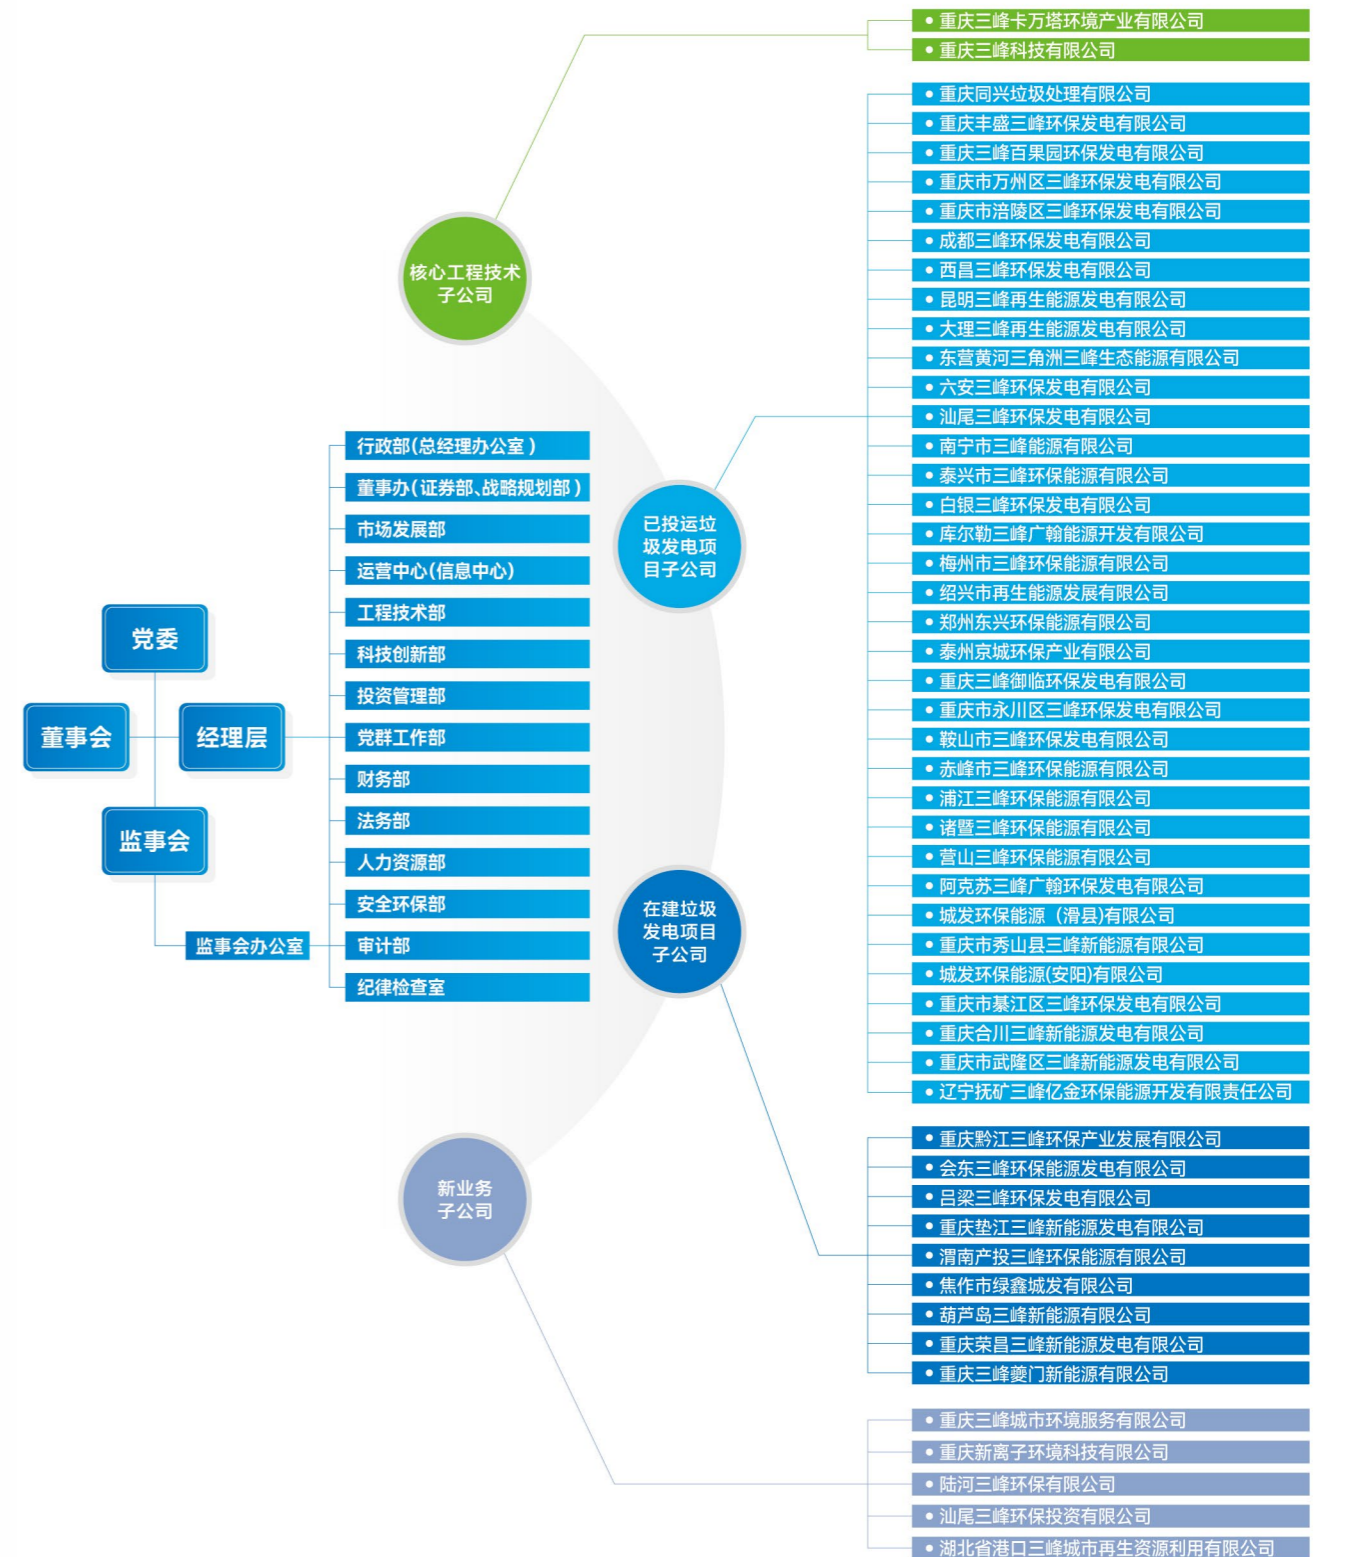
党委
董事会
经理层
监事会
监事会办公室

行政部(总经理办公室)
董事办(证券部、战略规划部)
市场发展部
运营中心(信息中心)
工程技术部
科技创新部
投资管理部
党群工作部
财务部
法务部
人力资源部
安全环保部
审计部
纪律检查室

核心工程技术子公司
• 重庆三峰卡万塔环境产业有限公司
• 重庆三峰科技有限公司

已投运垃圾发电项目子公司
• 重庆同兴垃圾处理有限公司
• 重庆丰盛三峰环保发电有限公司
• 重庆三峰百果园环保发电有限公司
• 重庆市万州区三峰环保发电有限公司
• 重庆市涪陵区三峰环保发电有限公司
• 成都三峰环保发电有限公司
• 西昌三峰环保发电有限公司
• 昆明三峰再生能源发电有限公司
• 大理三峰再生能源发电有限公司
• 东营黄河三角洲三峰生态能源有限公司
• 六安三峰环保发电有限公司
• 汕尾三峰环保发电有限公司
• 南宁市三峰能源有限公司
• 泰兴市三峰环保能源有限公司
• 白银三峰环保发电有限公司
• 库尔勒三峰广翰能源开发有限公司
• 梅州市三峰环保能源有限公司
• 绍兴市再生能源发展有限公司
• 郑州东兴环保能源有限公司
• 泰州京城环保产业有限公司
• 重庆三峰御临环保发电有限公司
• 重庆市永川区三峰环保发电有限公司
• 鞍山市三峰环保发电有限公司
• 赤峰市三峰环保能源有限公司
• 浦江三峰环保能源有限公司
• 诸暨三峰环保能源有限公司
• 营山三峰环保能源有限公司
• 阿克苏三峰广翰环保发电有限公司
• 城发环保能源 (滑县)有限公司
• 重庆市秀山县三峰新能源有限公司
• 城发环保能源(安阳)有限公司
• 重庆市綦江区三峰环保发电有限公司
• 重庆合川三峰新能源发电有限公司
• 重庆市武隆区三峰新能源发电有限公司
• 辽宁抚矿三峰亿金环保能源开发有限责任公司

在建垃圾发电项目子公司
• 重庆黔江三峰环保产业发展有限公司
• 会东三峰环保能源发电有限公司
• 吕梁三峰环保发电有限公司
• 重庆垫江三峰新能源发电有限公司
• 渭南产投三峰环保能源有限公司
• 焦作市绿鑫城发有限公司
• 葫芦岛三峰新能源有限公司
• 重庆荣昌三峰新能源发电有限公司
• 重庆三峰夔门新能源有限公司

新业务子公司
• 重庆三峰城市环境服务有限公司
• 重庆新离子环境科技有限公司
• 陆河三峰环保有限公司
• 汕尾三峰环保投资有限公司
• 湖北省港口三峰城市再生资源利用有限公司